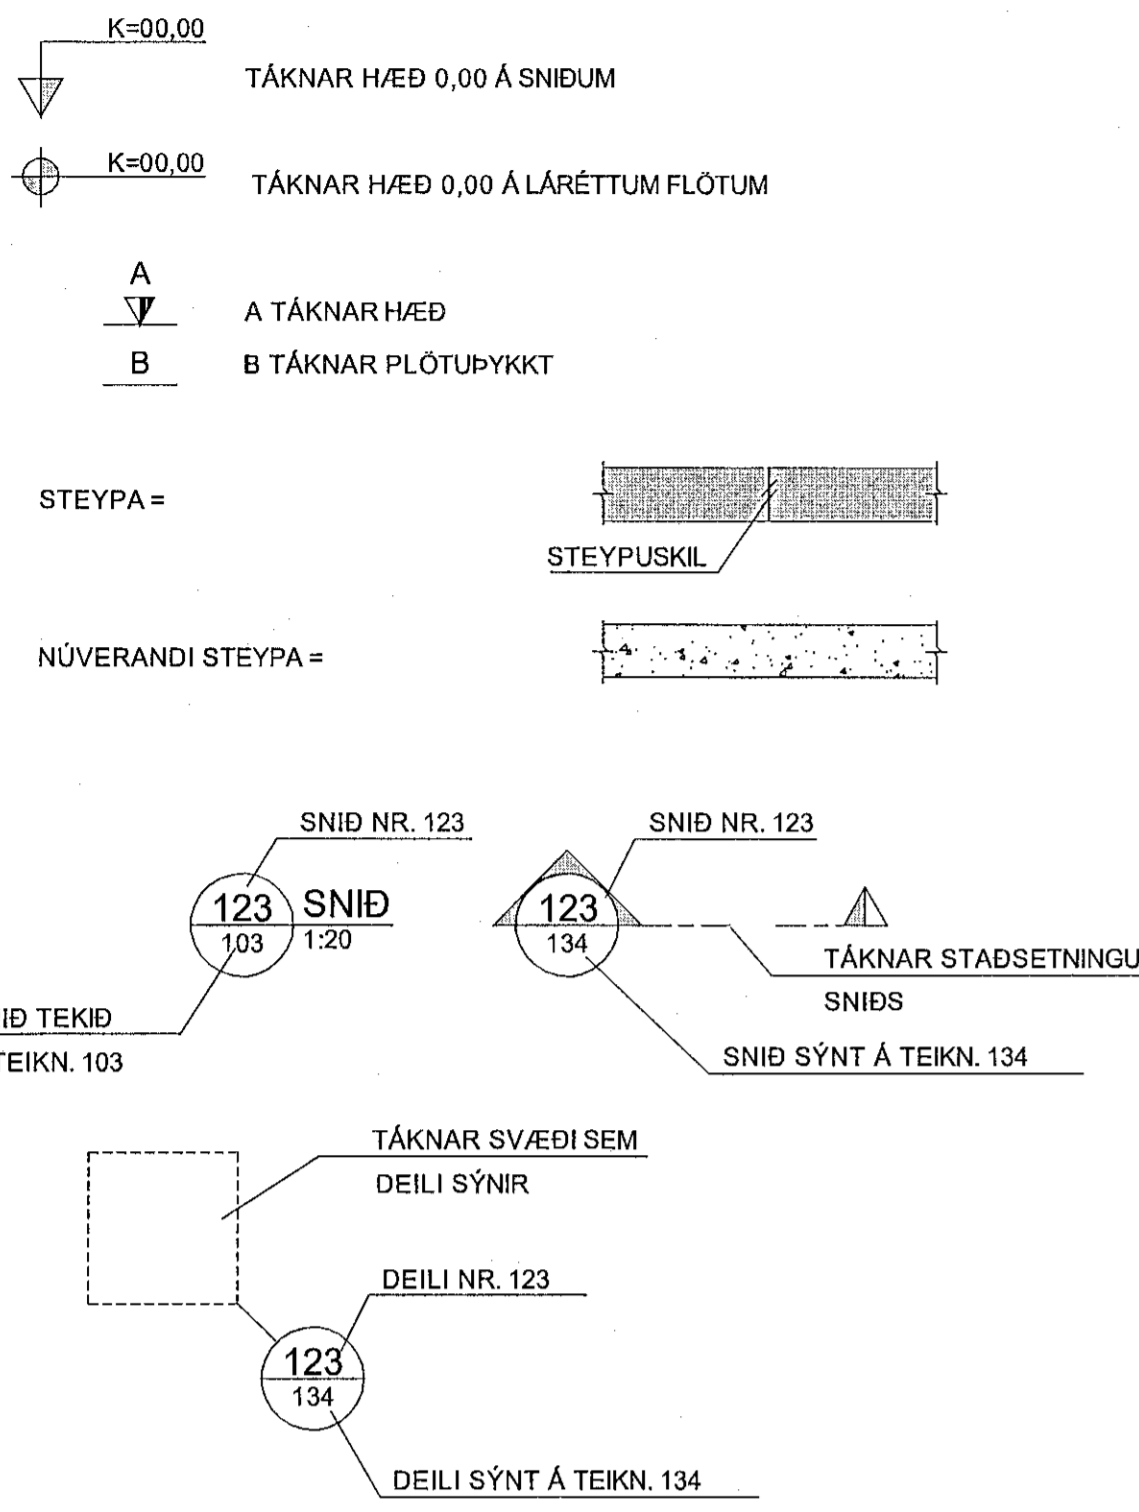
K=00,00

TÁKNAR HÆÐ 0,00 Á SNIÐUM

K=00,00

TÁKNAR HÆÐ 0,00 Á LÁRÉTTUM FLÖTUM

A

A TÁKNAR HÆÐ

B

B TÁKNAR PLÖTUÞYKKT

STEYPA =

STEYPUSKIL

NÚVERANDI STEYPA =

SNIÐ NR. 123

123

103

SNIÐ

1:20

IÐ TEKIÐ

TEIKN. 103

SNIÐ NR. 123

123

134

TÁKNAR STAÐSETNINGU

SNIÐS

SNIÐ SÝNT Á TEIKN. 134

TÁKNAR SVÆÐI SEM

DEILI SÝNIR

DEILI NR. 123

123

134

DEILI SÝNT Á TEIKN. 134